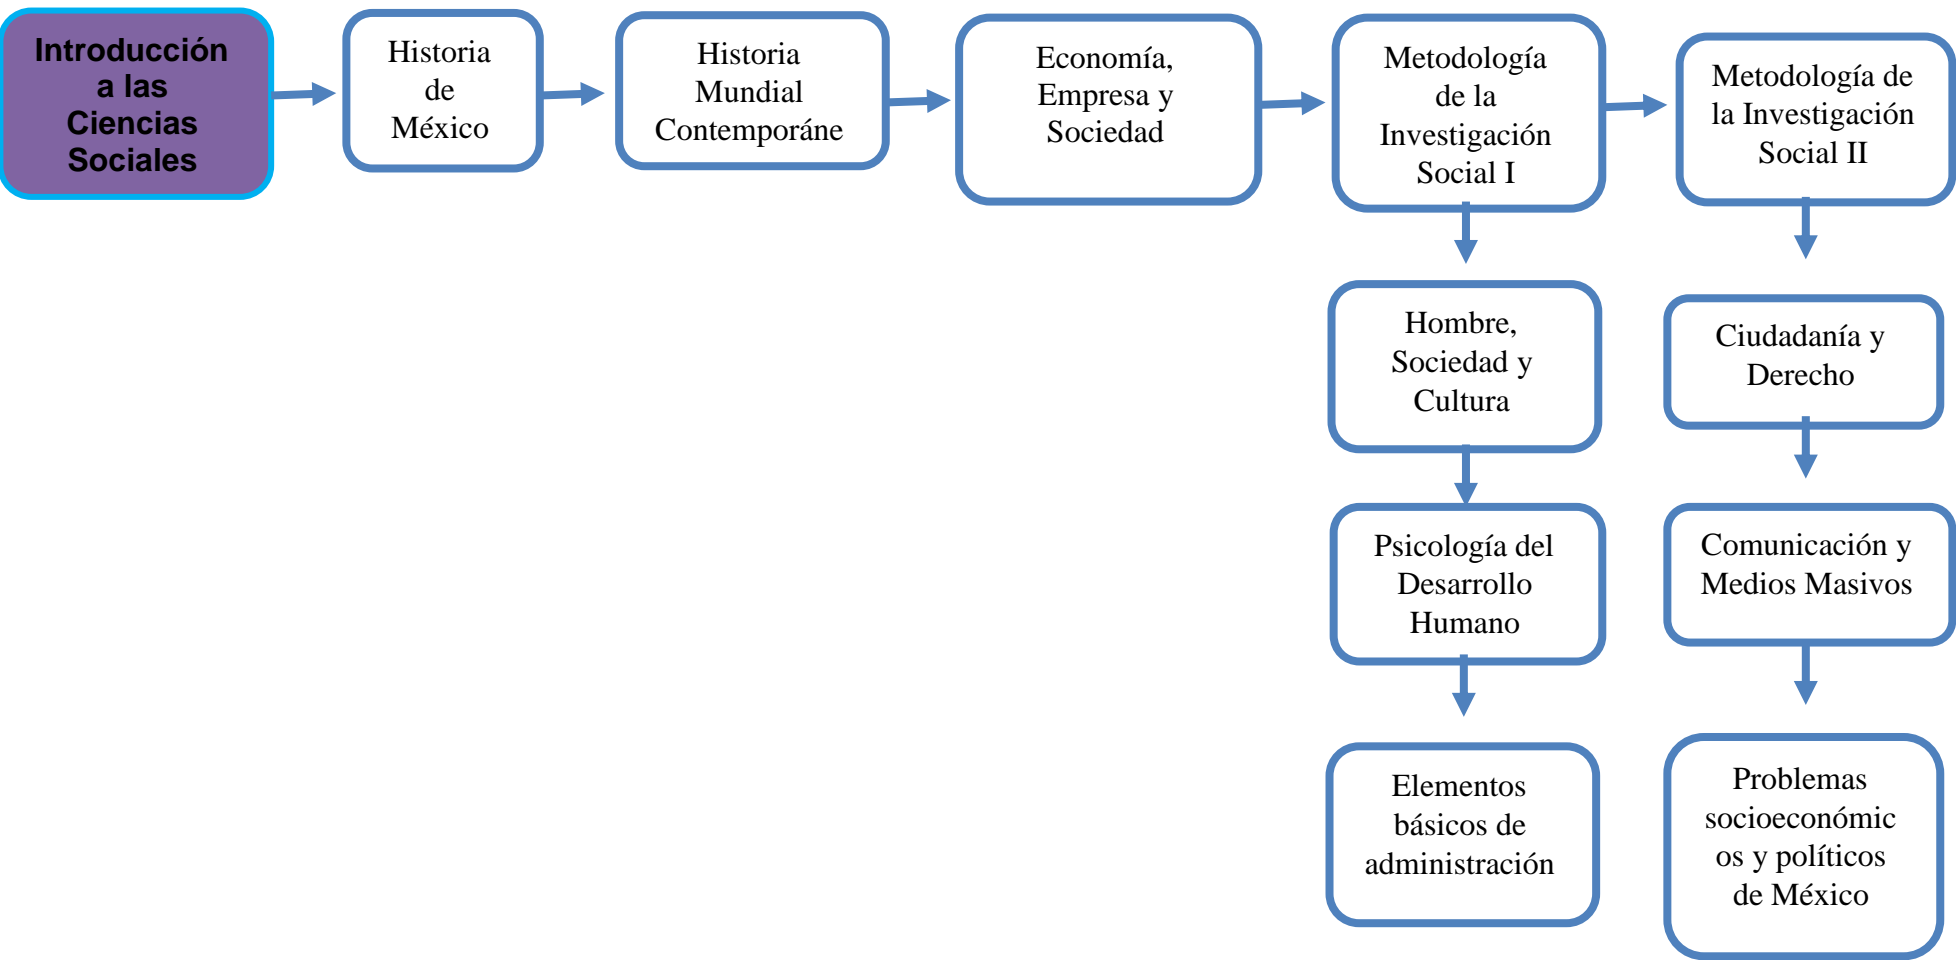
Introducción a las Ciencias Sociales

Historia de México

Historia Mundial Contemporáne

Economía, Empresa y Sociedad

Metodología de la Investigación Social I

Metodología de la Investigación Social II

Hombre, Sociedad y Cultura

Ciudadanía y Derecho

Psicología del Desarrollo Humano

Comunicación y Medios Masivos

Elementos básicos de administración

Problemas socioeconómicos y políticos de México